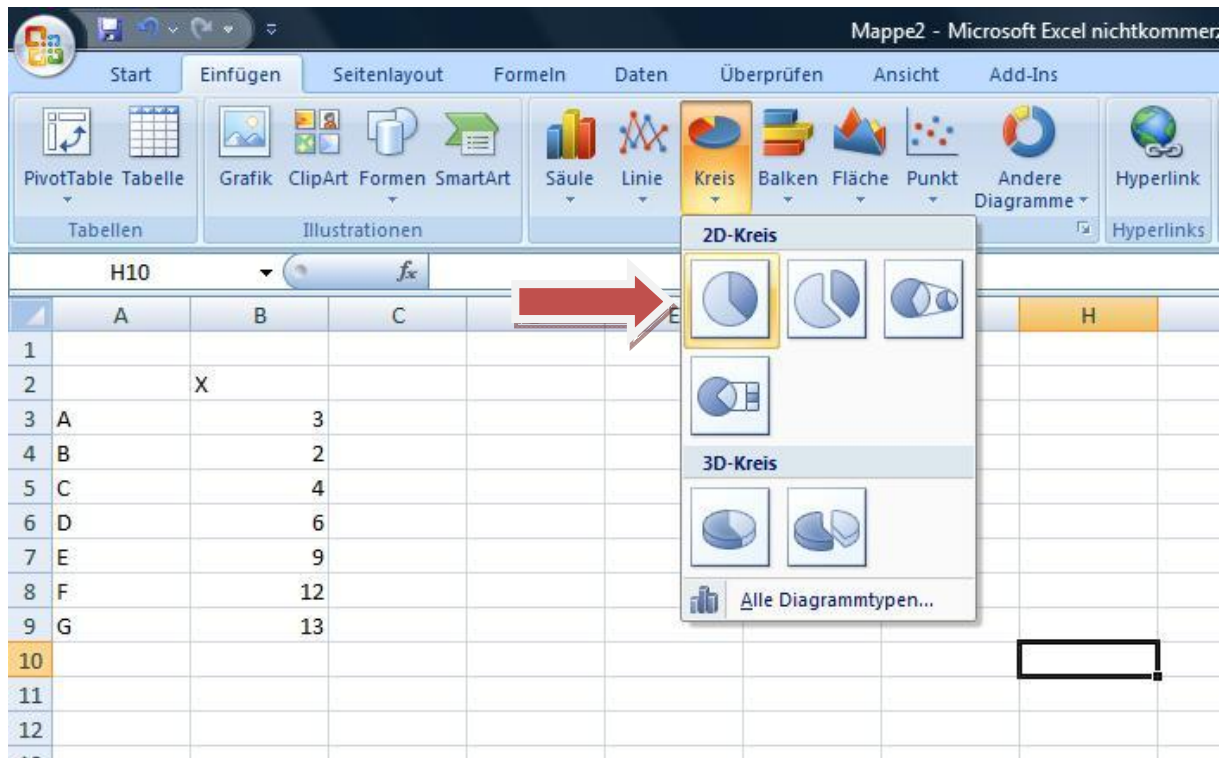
Mappe2 - Microsoft Excel nichtkommerz

Start Einfügen Seitenlayout Formeln Daten Überprüfen Ansicht Add-Ins

PivotTable Tabelle
Tabellen

Grafik ClipArt Formen SmartArt
Illustrationen

Säule Linie Kreis Balken Fläche Punkt Andere Diagramme

Hyperlink
Hyperlinks

H10 $f_x$

2D-Kreis

3D-Kreis

Alle Diagrammtypen...

|  | A | B | C | E | H |
|---|---|---|---|---|---|
| 1 |  |  |  |  |  |
| 2 |  | X |  |  |  |
| 3 | A | 3 |  |  |  |
| 4 | B | 2 |  |  |  |
| 5 | C | 4 |  |  |  |
| 6 | D | 6 |  |  |  |
| 7 | E | 9 |  |  |  |
| 8 | F | 12 |  |  |  |
| 9 | G | 13 |  |  |  |
| 10 |  |  |  |  |  |
| 11 |  |  |  |  |  |
| 12 |  |  |  |  |  |